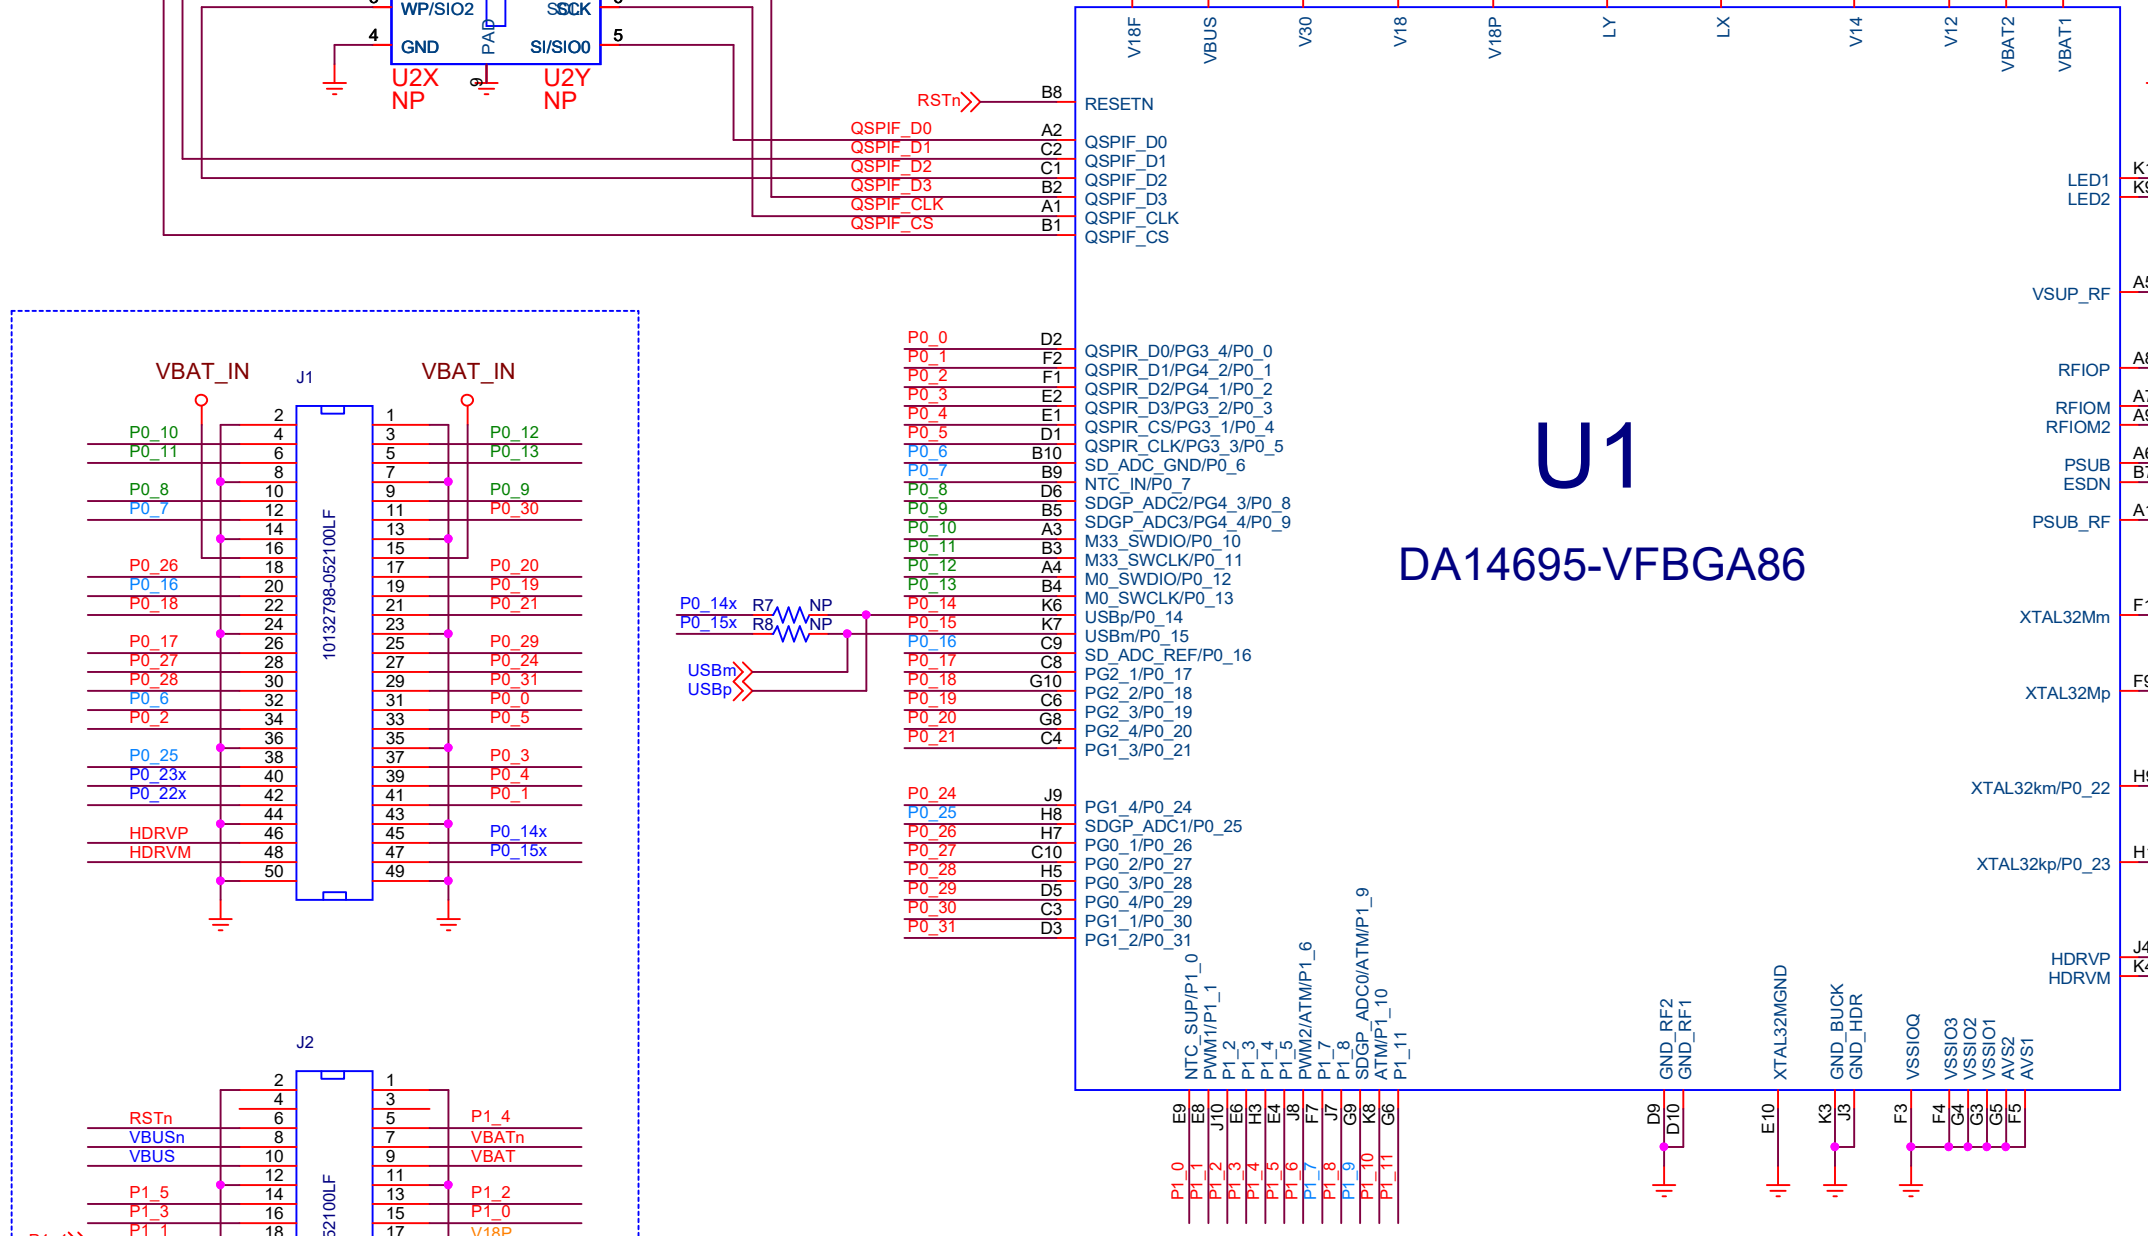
WP/SIO2
SCK
SO
4
GND
PAD
SI/SIO0
5
9
U2X
NP
U2Y
NP

V18F VBUS V30 V18 V18P LY LX V14 V12 VBAT2 VBAT1

RSTn B8 RESETN
QSPIF_D0 A2 QSPIF_D0
QSPIF_D1 C2 QSPIF_D1
QSPIF_D2 C1 QSPIF_D2
QSPIF_D3 B2 QSPIF_D3
QSPIF_CLK A1 QSPIF_CLK
QSPIF_CS B1 QSPIF_CS

LED1
LED2
VSUP_RF
RFIOP
RFIOM
RFIOM2
PSUB
ESDN
PSUB_RF
XTAL32Mm
XTAL32Mp
XTAL32km/P0_22
XTAL32kp/P0_23
HDRVP
HDRVM

U1
DA14695-VFBGA86

P0_0 D2 QSPIR_D0/PG3_4/P0_0
P0_1 F2 QSPIR_D1/PG4_2/P0_1
P0_2 F1 QSPIR_D2/PG4_1/P0_2
P0_3 E2 QSPIR_D3/PG3_2/P0_3
P0_4 E1 QSPIR_CS/PG3_1/P0_4
P0_5 D1 QSPIR_CLK/PG3_3/P0_5
P0_6 B10 SD_ADC_GND/P0_6
P0_7 B9 NTC_IN/P0_7
P0_8 D6 SDGP_ADC2/PG4_3/P0_8
P0_9 B5 SDGP_ADC3/PG4_4/P0_9
P0_10 A3 M33_SWDIO/P0_10
P0_11 B3 M33_SWCLK/P0_11
P0_12 A4 M0_SWDIO/P0_12
P0_13 B4 M0_SWCLK/P0_13
P0_14 K6 USBp/P0_14
P0_15 K7 USBm/P0_15
P0_16 C9 SD_ADC_REF/P0_16
P0_17 C8 PG2_1/P0_17
P0_18 G10 PG2_2/P0_18
P0_19 C6 PG2_3/P0_19
P0_20 G8 PG2_4/P0_20
P0_21 C4 PG1_3/P0_21
P0_24 J9 PG1_4/P0_24
P0_25 H8 SDGP_ADC1/P0_25
P0_26 H7 PG0_1/P0_26
P0_27 C10 PG0_2/P0_27
P0_28 H5 PG0_3/P0_28
P0_29 D5 PG0_4/P0_29
P0_30 C3 PG1_1/P0_30
P0_31 D3 PG1_2/P0_31

P0_14x R7 NP
P0_15x R8 NP
USBm
USBp

VBAT_IN J1 VBAT_IN
2 1
P0_10 4 3 P0_12
P0_11 6 5 P0_13
8 7
P0_8 10 9 P0_9
P0_7 12 11 P0_30
14 13
16 15
P0_26 18 17 P0_20
P0_16 20 19 P0_19
P0_18 22 21 P0_21
24 23
P0_17 26 25 P0_29
P0_27 28 27 P0_24
P0_28 30 29 P0_31
P0_6 32 31 P0_0
P0_2 34 33 P0_5
36 35
P0_25 38 37 P0_3
P0_23x 40 39 P0_4
P0_22x 42 41 P0_1
44 43
HDRVP 46 45 P0_14x
HDRVM 48 47 P0_15x
50 49
10132798-052100LF

NTC_SUP/P1_0 PWM1/P1_1 P1_2 P1_3 P1_4 P1_5 PWM2/ATM/P1_6 P1_7 P1_8 SDGP_ADC0/ATM/P1_9 ATM/P1_10 P1_11
E9 E8 J10 E6 H3 E4 J8 F7 J7 G9 K8 G6
P1_0 P1_1 P1_2 P1_3 P1_4 P1_5 P1_6 P1_7 P1_8 P1_9 P1_10 P1_11
GND_RF2 GND_RF1 D9 D10
XTAL32MGND E10
GND_BUCK GND_HDR K3 J3
VSSIOQ F3
VSSIO3 VSSIO2 VSSIO1 AVS2 AVS1 F4 G4 G3 G5 F5

J2
2 1
4 3
RSTn 6 5 P1_4
VBUSn 8 7 VBATn
VBUS 10 9 VBAT
12 11
P1_5 14 13 P1_2
P1_3 16 15 P1_0
P1_1 18 17 V18P
52100LF

K1 K9 A5 A8 A7 A9 A6 B7 A1 F1 F9 H9 H1 J4 K4